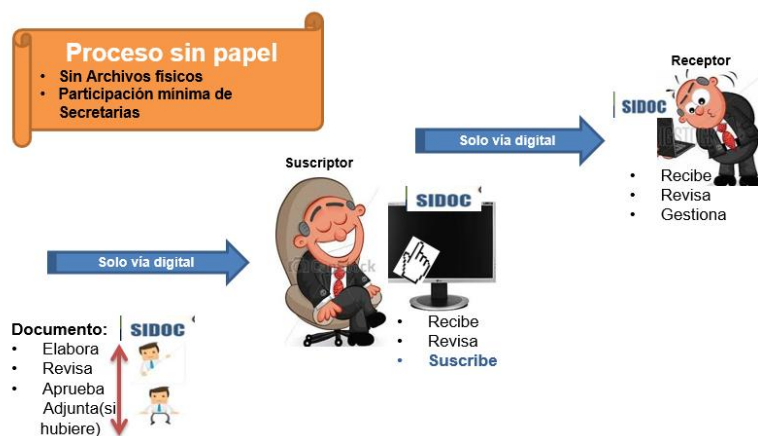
Proceso sin papel
- Sin Archivos fisicos
- Participación mínima de Secretarias

Receptor

SIDOC

Solo vía digital

- Recibe
- Revisa
- Gestiona

Suscriptor

SIDOC

Solo vía digital

- Recibe
- Revisa
- Suscribe

Documento:
- Elabora
- Revisa
- Aprueba
Adjunta(si hubiere)

SIDOC